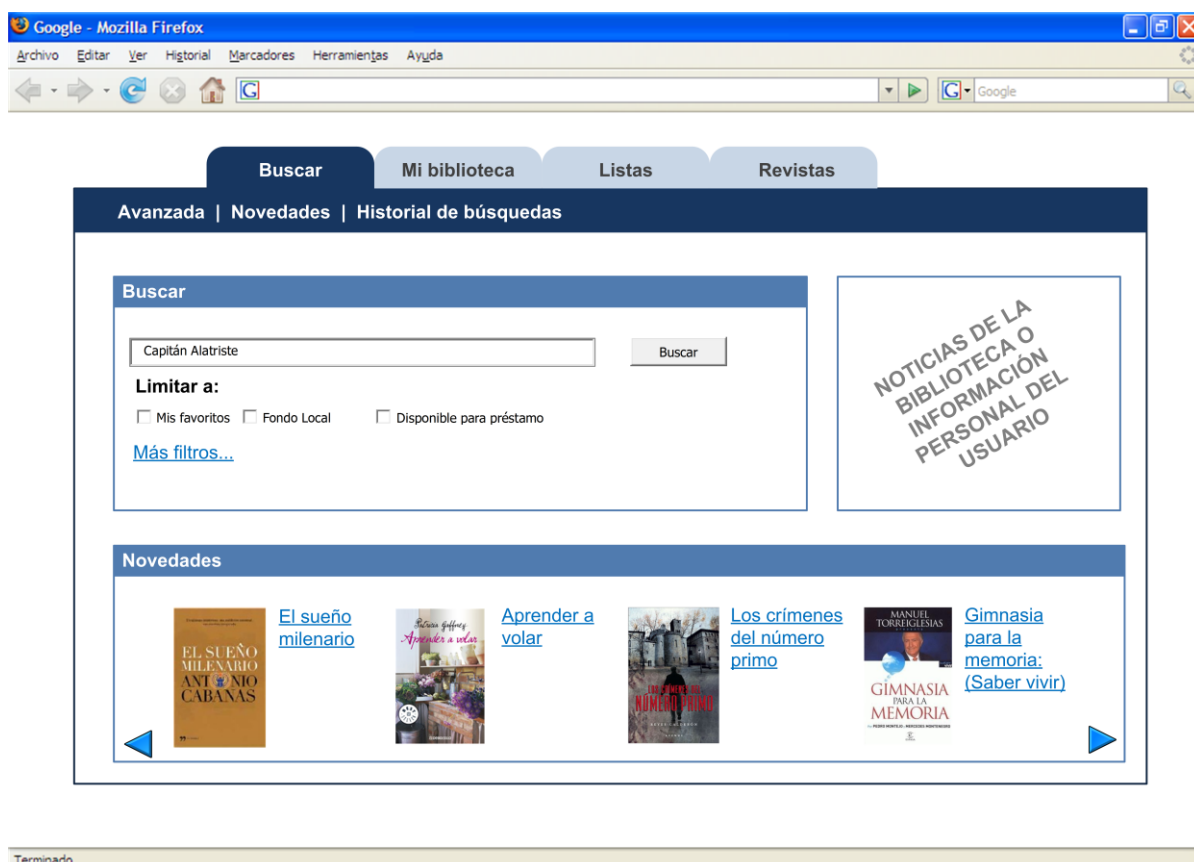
Google - Mozilla Firefox

Archivo Editar Ver Historial Marcadores Herramientas Ayuda

Google

Buscar | Mi biblioteca | Listas | Revistas

Avanzada | Novedades | Historial de búsquedas

Buscar

Capitán Alatriste

Buscar

Limitar a:

Mis favoritos   Fondo Local   Disponible para préstamo

Más filtros...

NOTICIAS DE LA BIBLIOTECA O INFORMACIÓN PERSONAL DEL USUARIO

Novedades

EL SUEÑO MILENARIO ANTONIO CABANAS

El sueño milenario

Patricia Gaffney Aprender a volar

Aprender a volar

LOS CRÍMENES DEL NÚMERO PRIMO

Los crímenes del número primo

MANUEL TORREIGLESIAS GIMNASIA PARA LA MEMORIA

Gimnasia para la memoria: (Saber vivir)

Terminado